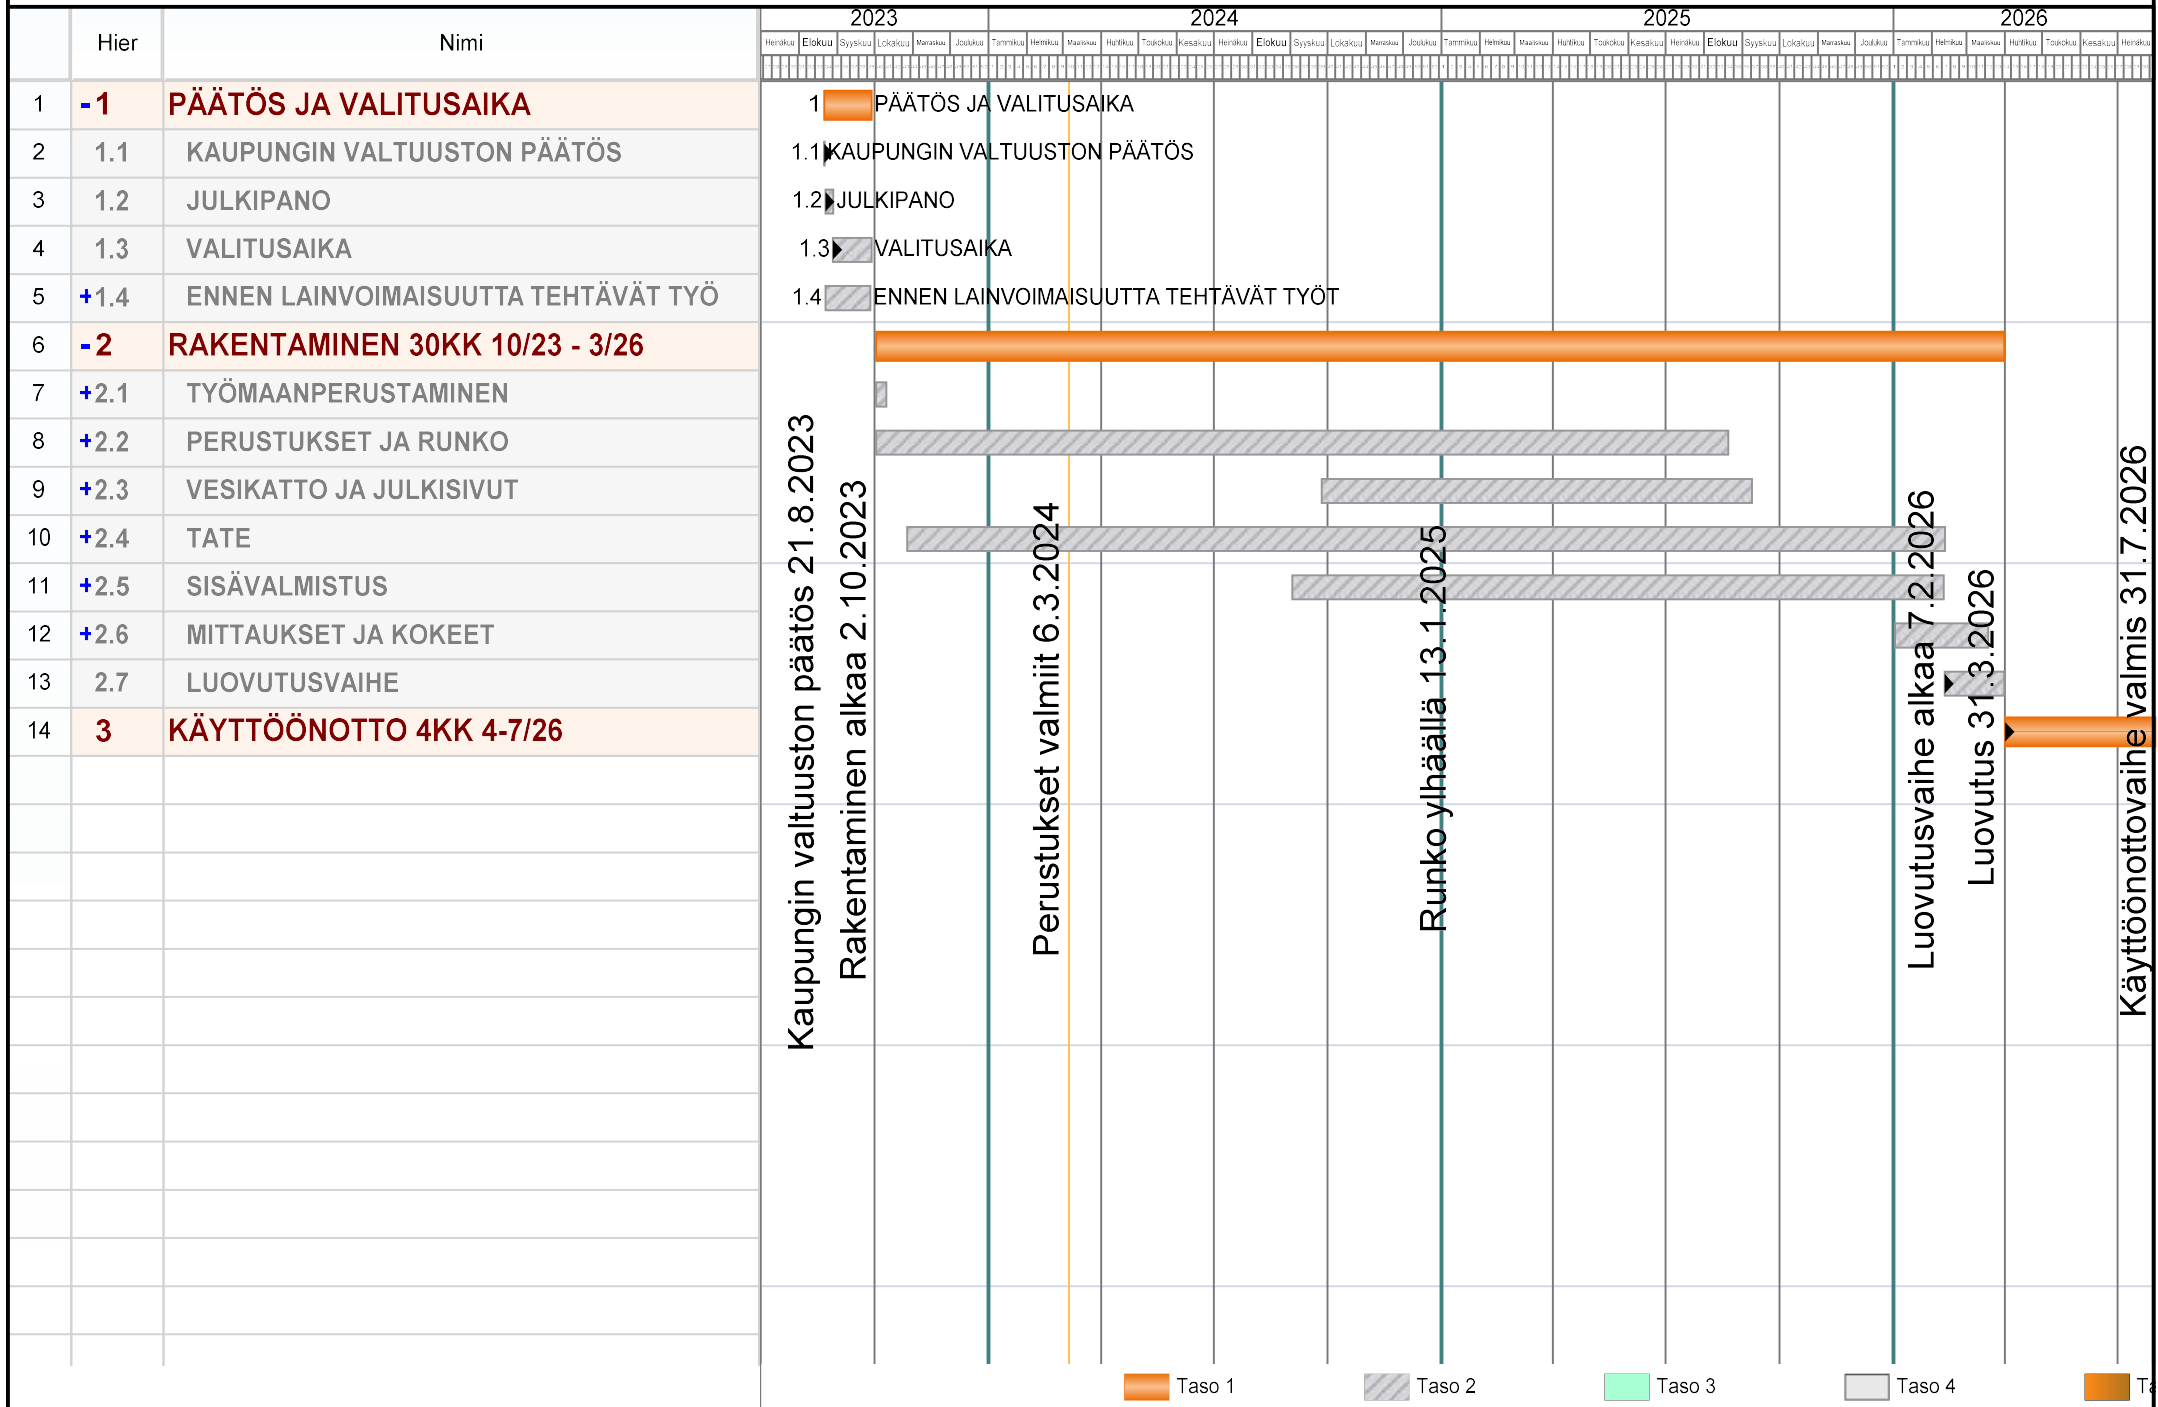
| | Hier | Nimi |
|---|---|---|
| 1 | -1 | PÄÄTÖS JA VALITUSAIKA |
| 2 | 1.1 | KAUPUNGIN VALTUUSTON PÄÄTÖS |
| 3 | 1.2 | JULKIPANO |
| 4 | 1.3 | VALITUSAIKA |
| 5 | +1.4 | ENNEN LAINVOIMAISUUTTA TEHTÄVÄT TYÖ |
| 6 | -2 | RAKENTAMINEN 30KK 10/23 - 3/26 |
| 7 | +2.1 | TYÖMAANPERUSTAMINEN |
| 8 | +2.2 | PERUSTUKSET JA RUNKO |
| 9 | +2.3 | VESIKATTO JA JULKISIVUT |
| 10 | +2.4 | TATE |
| 11 | +2.5 | SISÄVALMISTUS |
| 12 | +2.6 | MITTAUKSET JA KOKEET |
| 13 | 2.7 | LUOVUTUSVAIHE |
| 14 | 3 | KÄYTTÖÖNOTTO 4KK 4-7/26 |

2023 2024 2025 2026

Heinäkuu Elokuu Syyskuu Lokakuu Marraskuu Joulukuu Tammikuu Helmikuu Maaliskuu Huhtikuu Toukokuu Kesäkuu Heinäkuu Elokuu Syyskuu Lokakuu Marraskuu Joulukuu Tammikuu Helmikuu Maaliskuu Huhtikuu Toukokuu Kesäkuu Heinäkuu Elokuu Syyskuu Lokakuu Marraskuu Joulukuu Tammikuu Helmikuu Maaliskuu Huhtikuu Toukokuu Kesäkuu Heinäkuu

1 PÄÄTÖS JA VALITUSAIKA
1.1 KAUPUNGIN VALTUUSTON PÄÄTÖS
1.2 JULKIPANO
1.3 VALITUSAIKA
1.4 ENNEN LAINVOIMAISUUTTA TEHTÄVÄT TYÖT

Kaupungin valtuuston päätös 21.8.2023
Rakentaminen alkaa 2.10.2023
Perustukset valmiit 6.3.2024
Runko ylhäällä 13.1.2025
Luovutusvaihe alkaa 7.2.2026
Luovutus 31.3.2026
Käyttöönottovaihe valmis 31.7.2026

Taso 1 Taso 2 Taso 3 Taso 4 Ta